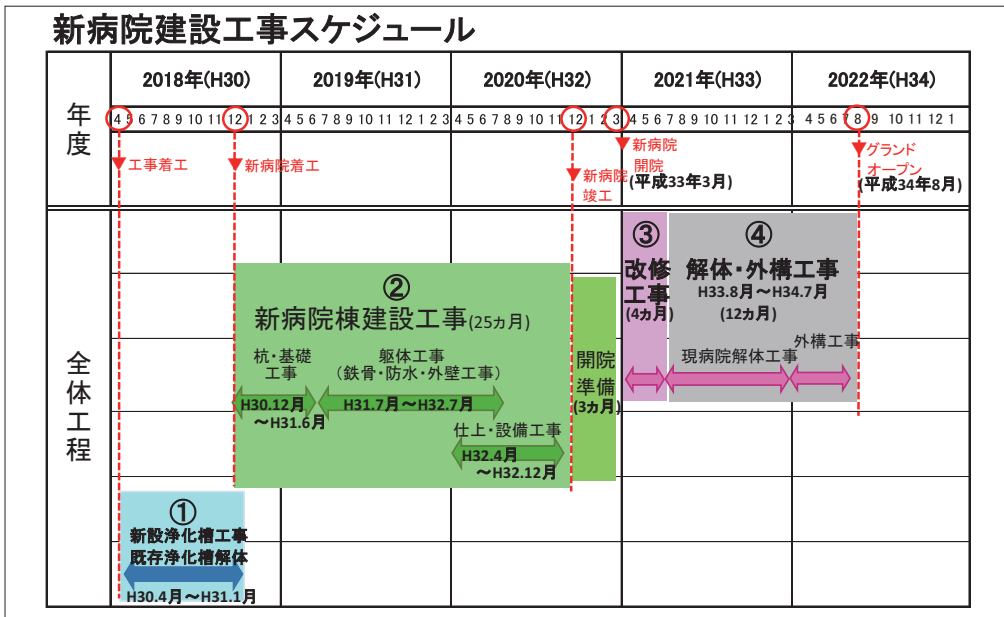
新病院建設工事スケジュール

| 年度 | 2018年(H30) | 2019年(H31) | 2020年(H32) | 2021年(H33) | 2022年(H34) |
|---|---|---|---|---|---|
| | 4 5 6 7 8 9 10 11 12 1 2 3 | 4 5 6 7 8 9 10 11 12 1 2 3 | 4 5 6 7 8 9 10 11 12 1 2 3 | 4 5 6 7 8 9 10 11 12 1 2 3 | 4 5 6 7 8 9 10 11 12 1 |

工事着工
新病院着工
新病院竣工
新病院開院 (平成33年3月)
グランドオープン (平成34年8月)

全体工程

②
新病院棟建設工事(25カ月)
杭・基礎工事
H30.12月 ～H31.6月
躯体工事 (鉄骨・防水・外壁工事)
H31.7月～H32.7月
仕上・設備工事
H32.4月 ～H32.12月

開院準備 (3カ月)

③
改修工事 (4カ月)

④
解体・外構工事
H33.8月～H34.7月 (12カ月)
現病院解体工事
外構工事

①
新設浄化槽工事
既存浄化槽解体
H30.4月～H31.1月